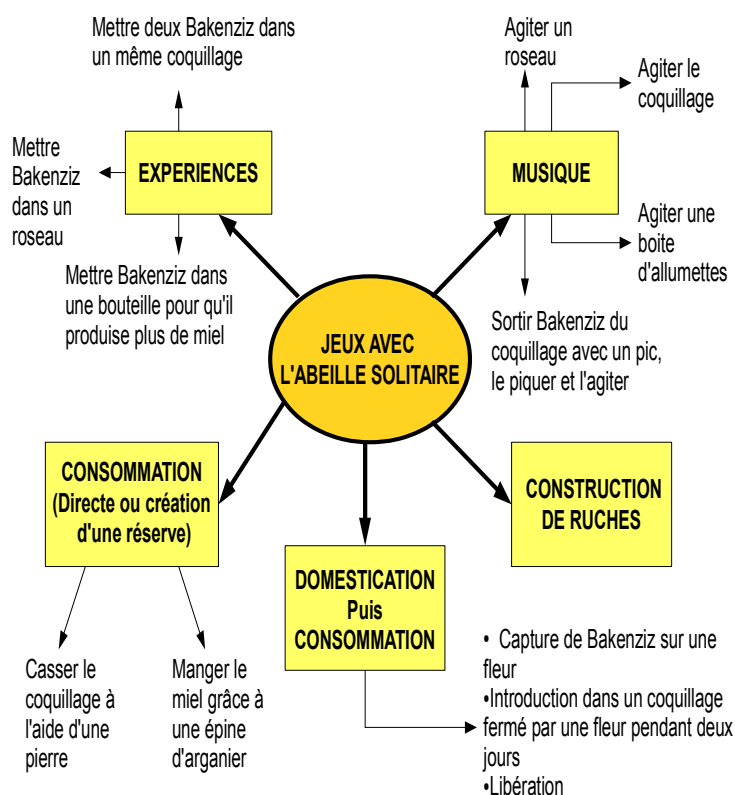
JEUX AVEC L'ABEILLE SOLITAIRE

EXPERIENCES

Mettre deux Bakenziz dans un même coquillage

Mettre Bakenziz dans un roseau

Mettre Bakenziz dans une bouteille pour qu'il produise plus de miel

MUSIQUE

Agiter un roseau

Agiter le coquillage

Agiter une boite d'allumettes

Sortir Bakenziz du coquillage avec un pic, le piquer et l'agiter

CONSOMMATION (Directe ou création d'une réserve)

Casser le coquillage à l'aide d'une pierre

Manger le miel grâce à une épine d'arganier

DOMESTICATION Puis CONSOMMATION

• Capture de Bakenziz sur une fleur
•Introduction dans un coquillage fermé par une fleur pendant deux jours
•Libération

CONSTRUCTION DE RUCHES